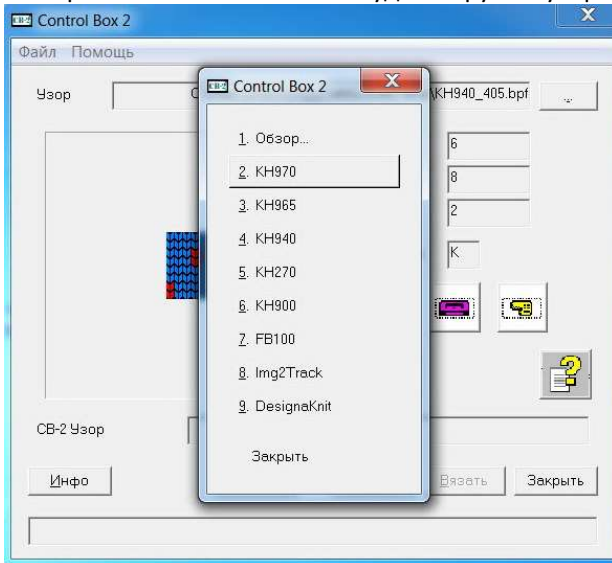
Control Box 2
X
Файл Помощь
Узор
С
KH940_405.bpf
...
Control Box 2
X
1. Обзор...
2. KH970
3. KH965
4. KH940
5. KH270
6. KH900
7. FB100
8. Img2Track
9. DesignaKnit
Закрыть
6
8
2
K
CB-2 Узор
Инфо
Вязать
Закрыть